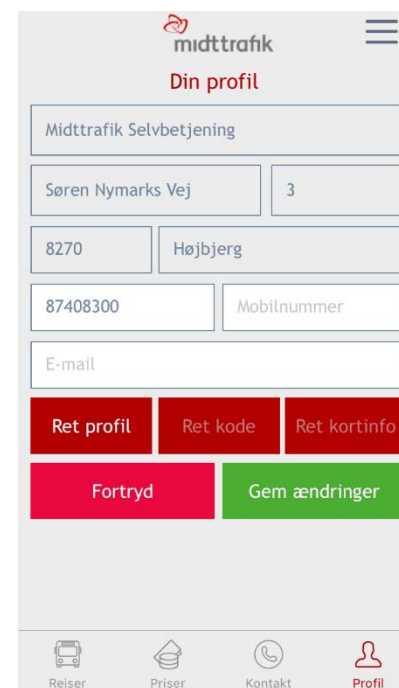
midttrafik

Din profil

Midttrafik Selvbetjening

Søren Nymarks Vej

3

8270

Højbjerg

87408300

Mobilnummer

E-mail

Ret profil

Ret kode

Ret kortinfo

Fortryd

Gem ændringer

Rejser

Priser

Kontakt

Profil